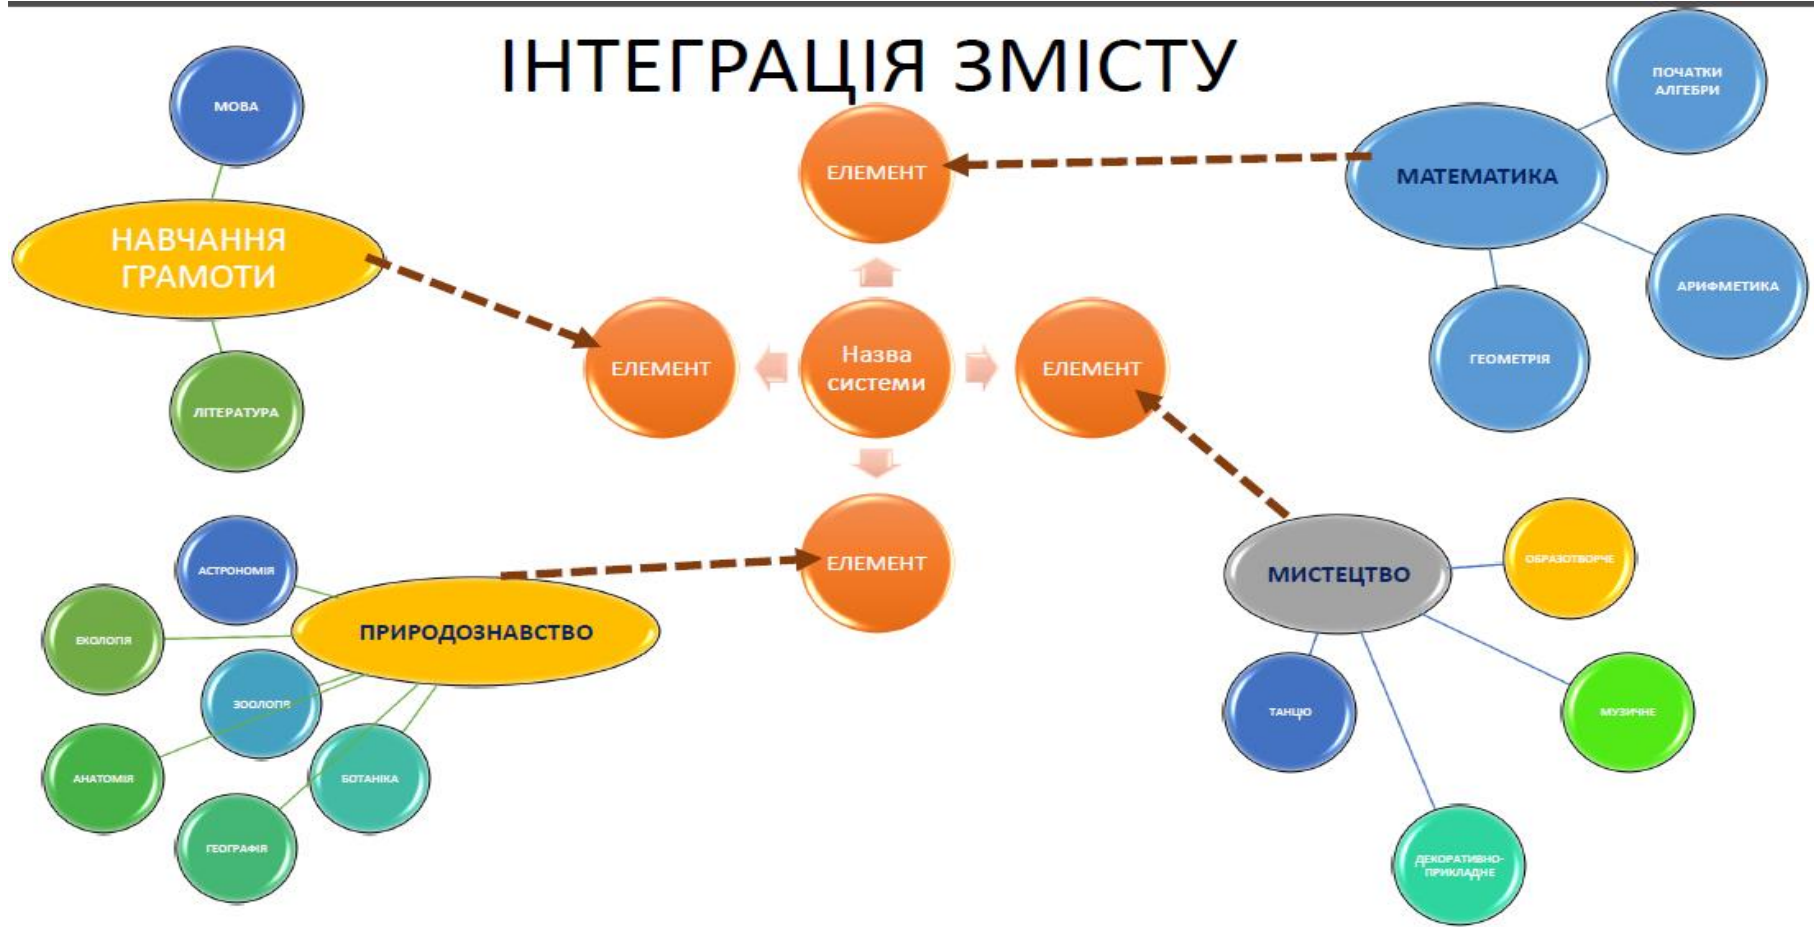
ІНТЕГРАЦІЯ ЗМІСТУ

МОВА

НАВЧАННЯ ГРАМОТИ

ЛІТЕРАТУРА

ЕЛЕМЕНТ

ЕЛЕМЕНТ

Назва системи

ЕЛЕМЕНТ

ЕЛЕМЕНТ

ПОЧАТКИ АЛГЕБРИ

МАТЕМАТИКА

АРИФМЕТИКА

ГЕОМЕТРІЯ

АСТРОНОМІЯ

ЕКОЛОГІЯ

ПРИРОДОЗНАВСТВО

ЗООЛОГІЯ

АНАТОМІЯ

БОТАНІКА

ГЕОГРАФІЯ

МИСТЕЦТВО

ОБРАЗОТВОРЧЕ

ТАНЦЮ

МУЗИЧНЕ

ДЕКОРАТИВНО-ПРИКЛАДНЕ